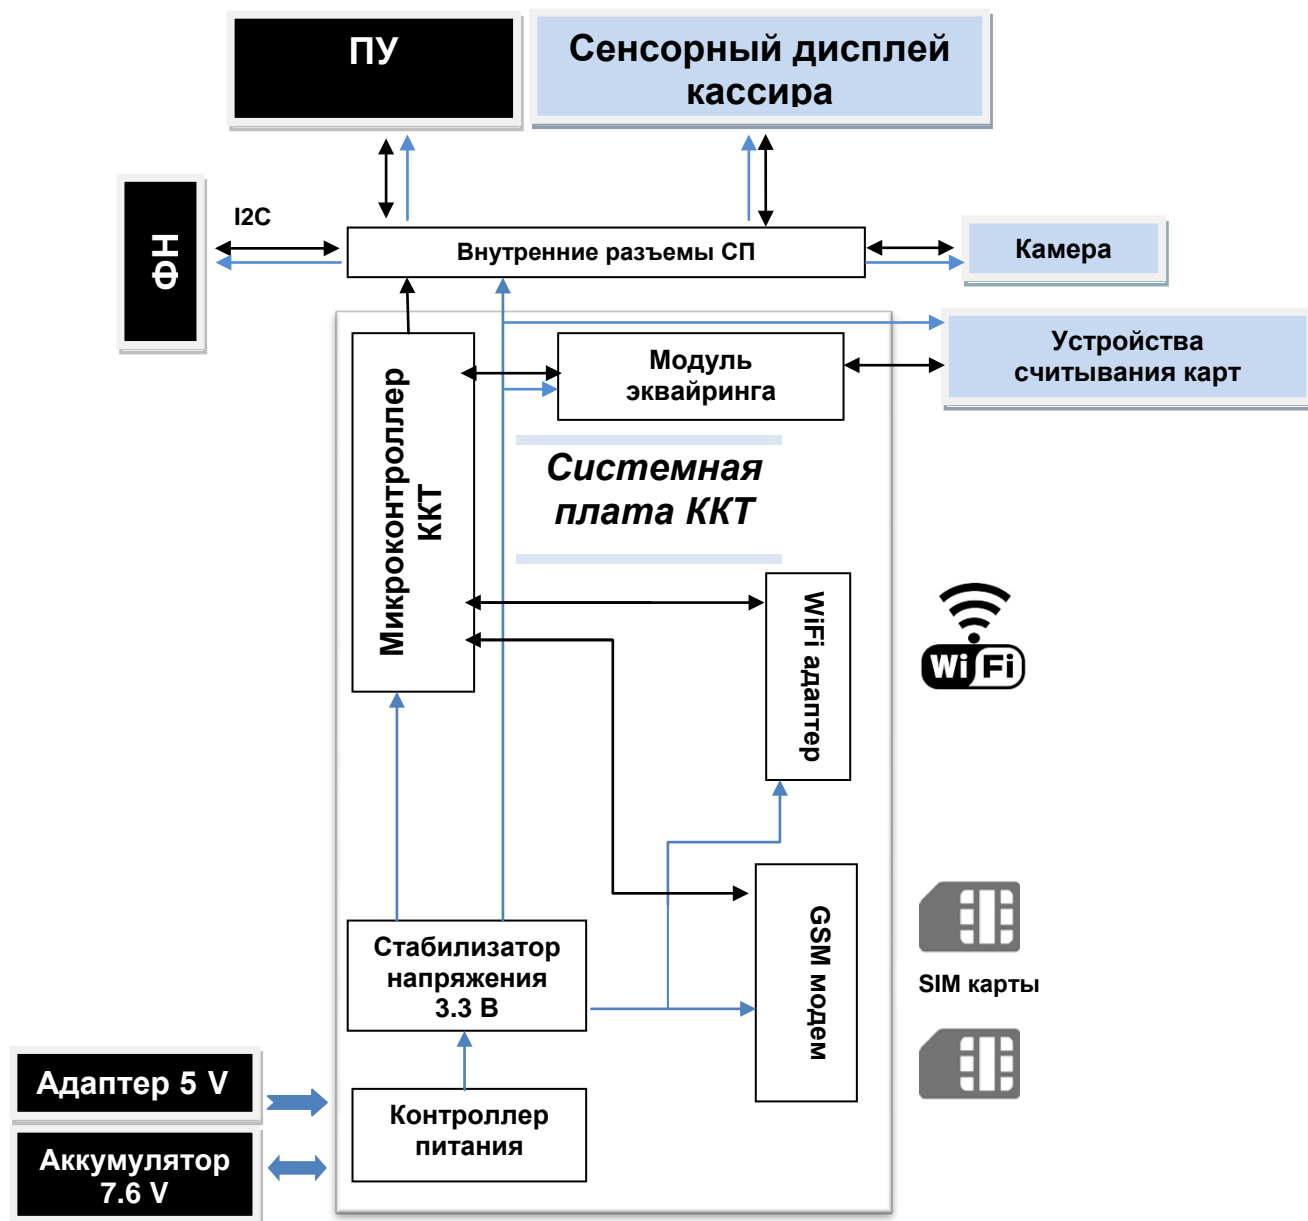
ПУ

Сенсорный дисплей кассира

ФН

I2C

Внутренние разъемы СП

Камера

Устройства считывания карт

Микроконтроллер ККТ

Модуль эквайринга

Системная плата ККТ

WiFi адаптер

Wi Fi

GSM модем

SIM карты

Стабилизатор напряжения 3.3 В

Контроллер питания

Адаптер 5 V

Аккумулятор 7.6 V